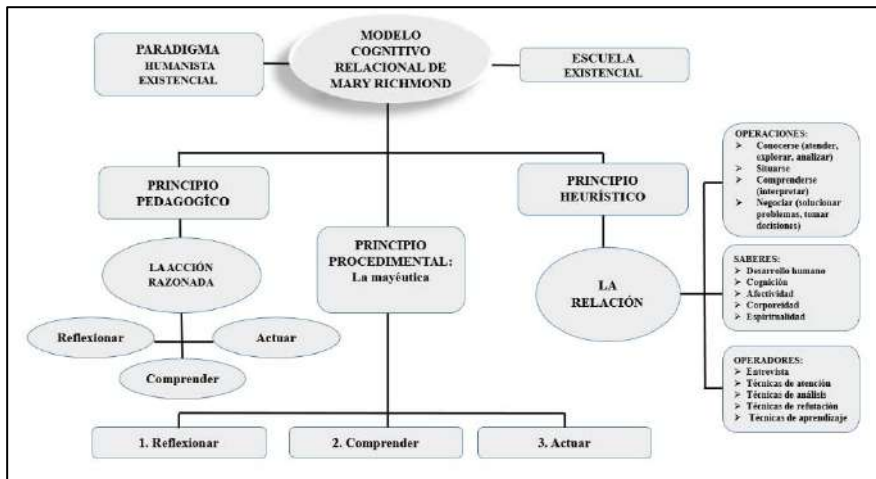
PARADIGMA HUMANISTA EXISTENCIAL

MODELO COGNITIVO RELACIONAL DE MARY RICHMOND

ESCUELA EXISTENCIAL

PRINCIPIO PEDAGOGÍCO

LA ACCIÓN RAZONADA

Reflexionar

Actuar

Comprender

PRINCIPIO PROCEDIMENTAL: La mayéutica

PRINCIPIO HEURÍSTICO

LA RELACIÓN

OPERACIONES:
➢ Conocerse (atender, explorar, analizar)
➢ Situarse
➢ Comprenderse (interpretar)
➢ Negociar (solucionar problemas, tomar decisiones)

SABERES:
➢ Desarrollo humano
➢ Cognición
➢ Afectividad
➢ Corporeidad
➢ Espiritualidad

OPERADORES:
➢ Entrevista
➢ Técnicas de atención
➢ Técnicas de análisis
➢ Técnicas de refutación
➢ Técnicas de aprendizaje

1. Reflexionar

2. Comprender

3. Actuar